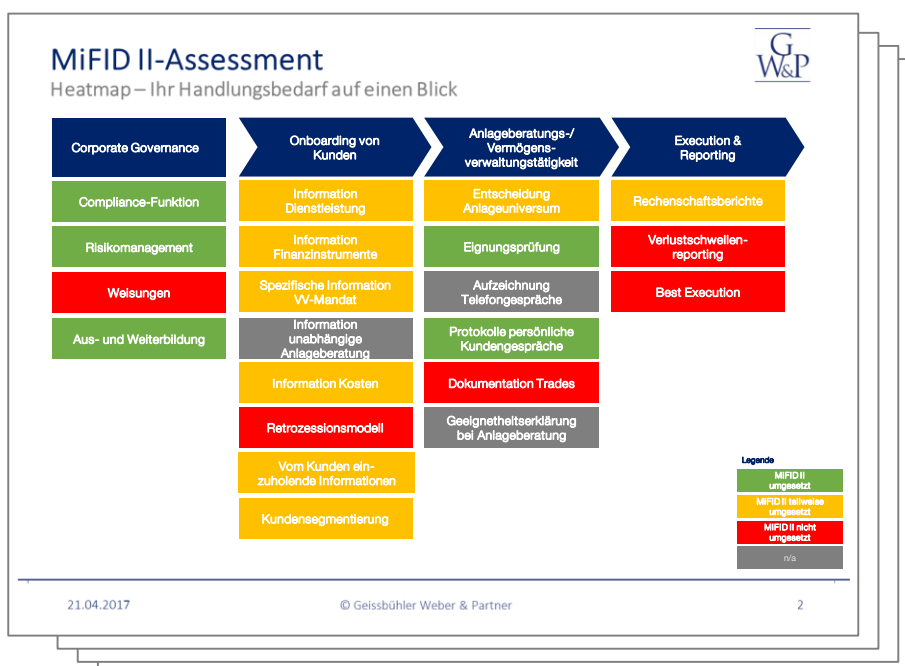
MiFID II-Assessment

Heatmap – Ihr Handlungsbedarf auf einen Blick

G W&P

Corporate Governance

Compliance-Funktion

Risikomanagement

Weisungen

Aus- und Weiterbildung

Onboarding von Kunden

Information Dienstleistung

Information Finanzinstrumente

Spezifische Information VV-Mandat

Information unabhängige Anlageberatung

Information Kosten

Retrozessionsmodell

Vom Kunden einzuholende Informationen

Kundensegmentierung

Anlageberatungs-/ Vermögensverwaltungstätigkeit

Entscheidung Anlageuniversum

Eignungsprüfung

Aufzeichnung Telefongespräche

Protokolle persönliche Kundengespräche

Dokumentation Trades

Geeignetheitserklärung bei Anlageberatung

Execution & Reporting

Rechenschaftsberichte

Verlustschwellenreporting

Best Execution

Legende

MiFID II umgesetzt

MiFID II teilweise umgesetzt

MiFID II nicht umgesetzt

n/a

21.04.2017

© Geissbühler Weber & Partner

2